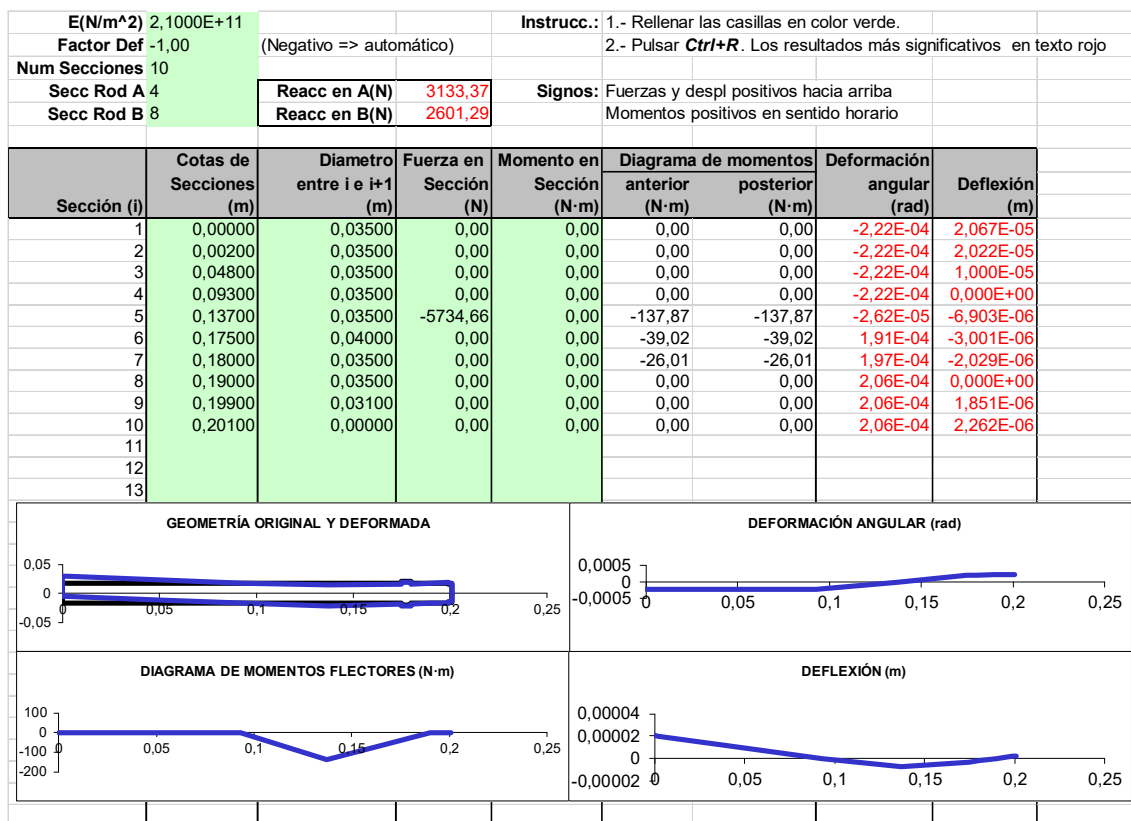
E(N/m^2) 2,1000E+11
Factor Def -1,00 (Negativo => automático)
Num Secciones 10
Secc Rod A 4 Reacc en A(N) 3133,37
Secc Rod B 8 Reacc en B(N) 2601,29

Instrucc.: 1.- Rellenar las casillas en color verde.
2.- Pulsar **Ctrl+R**. Los resultados más significativos en texto rojo
Signos: Fuerzas y despl positivos hacia arriba
Momentos positivos en sentido horario

| Sección (i) | Cotas de Secciones (m) | Diametro entre i e i+1 (m) | Fuerza en Sección (N) | Momento en Sección (N·m) | Diagrama de momentos anterior (N·m) | Diagrama de momentos posterior (N·m) | Deformación angular (rad) | Deflexión (m) |
|---|---|---|---|---|---|---|---|---|
| 1 | 0,00000 | 0,03500 | 0,00 | 0,00 | 0,00 | 0,00 | -2,22E-04 | 2,067E-05 |
| 2 | 0,00200 | 0,03500 | 0,00 | 0,00 | 0,00 | 0,00 | -2,22E-04 | 2,022E-05 |
| 3 | 0,04800 | 0,03500 | 0,00 | 0,00 | 0,00 | 0,00 | -2,22E-04 | 1,000E-05 |
| 4 | 0,09300 | 0,03500 | 0,00 | 0,00 | 0,00 | 0,00 | -2,22E-04 | 0,000E+00 |
| 5 | 0,13700 | 0,03500 | -5734,66 | 0,00 | -137,87 | -137,87 | -2,62E-05 | -6,903E-06 |
| 6 | 0,17500 | 0,04000 | 0,00 | 0,00 | -39,02 | -39,02 | 1,91E-04 | -3,001E-06 |
| 7 | 0,18000 | 0,03500 | 0,00 | 0,00 | -26,01 | -26,01 | 1,97E-04 | -2,029E-06 |
| 8 | 0,19000 | 0,03500 | 0,00 | 0,00 | 0,00 | 0,00 | 2,06E-04 | 0,000E+00 |
| 9 | 0,19900 | 0,03100 | 0,00 | 0,00 | 0,00 | 0,00 | 2,06E-04 | 1,851E-06 |
| 10 | 0,20100 | 0,00000 | 0,00 | 0,00 | 0,00 | 0,00 | 2,06E-04 | 2,262E-06 |
| 11 | | | | | | | | |
| 12 | | | | | | | | |
| 13 | | | | | | | | |

GEOMETRÍA ORIGINAL Y DEFORMADA
0,05
0
-0,05
0 0,05 0,1 0,15 0,2 0,25

DEFORMACIÓN ANGULAR (rad)
0,0005
0
-0,0005
0 0,05 0,1 0,15 0,2 0,25

DIAGRAMA DE MOMENTOS FLECTORES (N·m)
100
0
-100
-200
0 0,05 0,1 0,15 0,2 0,25

DEFLEXIÓN (m)
0,00004
0,00002
0
-0,00002
0 0,05 0,1 0,15 0,2 0,25